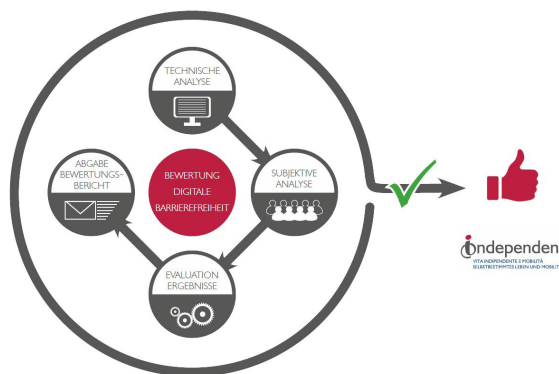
TECHNISCHE ANALYSE

SUBJEKTIVE ANALYSE

EVALUATION ERGEBNISSE

ABGABE BEWERTUNGS-BERICHT

BEWERTUNG DIGITALE BARRIEREFREIHEIT

independen

VITA INDIPENDENTE E MOBILITÀ
SELBSTBESTIMMTES LEBEN UND MOBILI